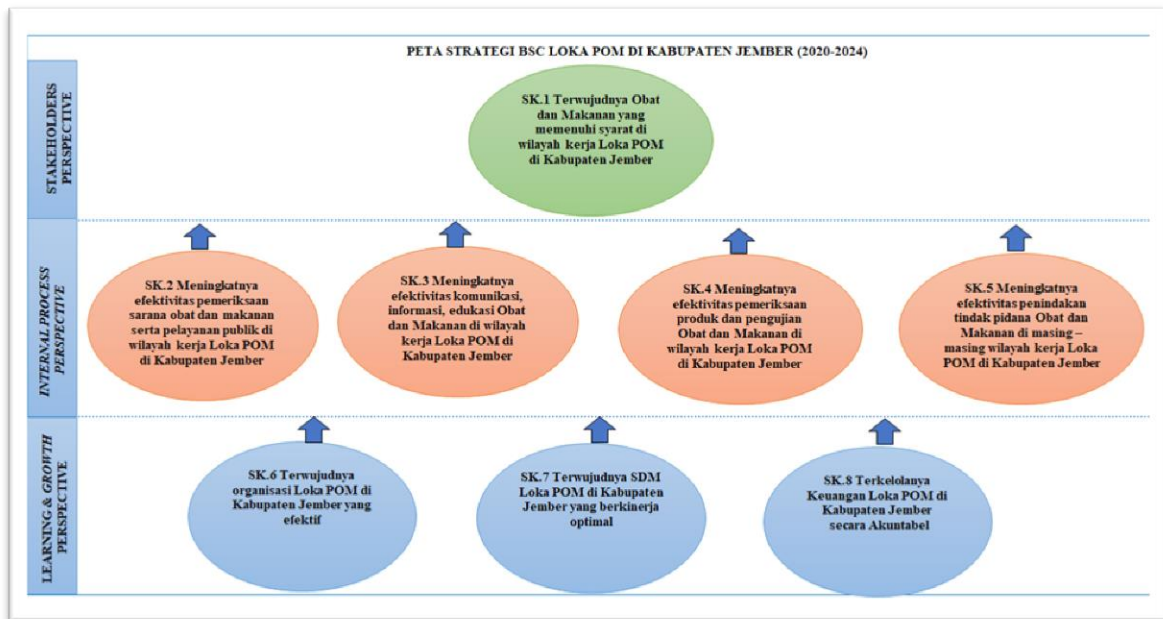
PETA STRATEGI BSC LOKA POM DI KABUPATEN JEMBER (2020-2024)

STAKEHOLDERS PERSPECTIVE

SK.1 Terwujudnya Obat dan Makanan yang memenuhi syarat di wilayah kerja Loka POM di Kabupaten Jember

INTERNAL PROCESS PERSPECTIVE

SK.2 Meningkatnya efektivitas pemeriksaan sarana obat dan makanan serta pelayanan publik di wilayah kerja Loka POM di Kabupaten Jember

SK.3 Meningkatnya efektivitas komunikasi, informasi, edukasi Obat dan Makanan di wilayah kerja Loka POM di Kabupaten Jember

SK.4 Meningkatnya efektivitas pemeriksaan produk dan pengujian Obat dan Makanan di wilayah kerja Loka POM di Kabupaten Jember

SK.5 Meningkatnya efektivitas penindakan tindak pidana Obat dan Makanan di masing – masing wilayah kerja Loka POM di Kabupaten Jember

LEARNING & GROWTH PERSPECTIVE

SK.6 Terwujudnya organisasi Loka POM di Kabupaten Jember yang efektif

SK.7 Terwujudnya SDM Loka POM di Kabupaten Jember yang berkinerja optimal

SK.8 Terkelolanya Keuangan Loka POM di Kabupaten Jember secara Akuntabel